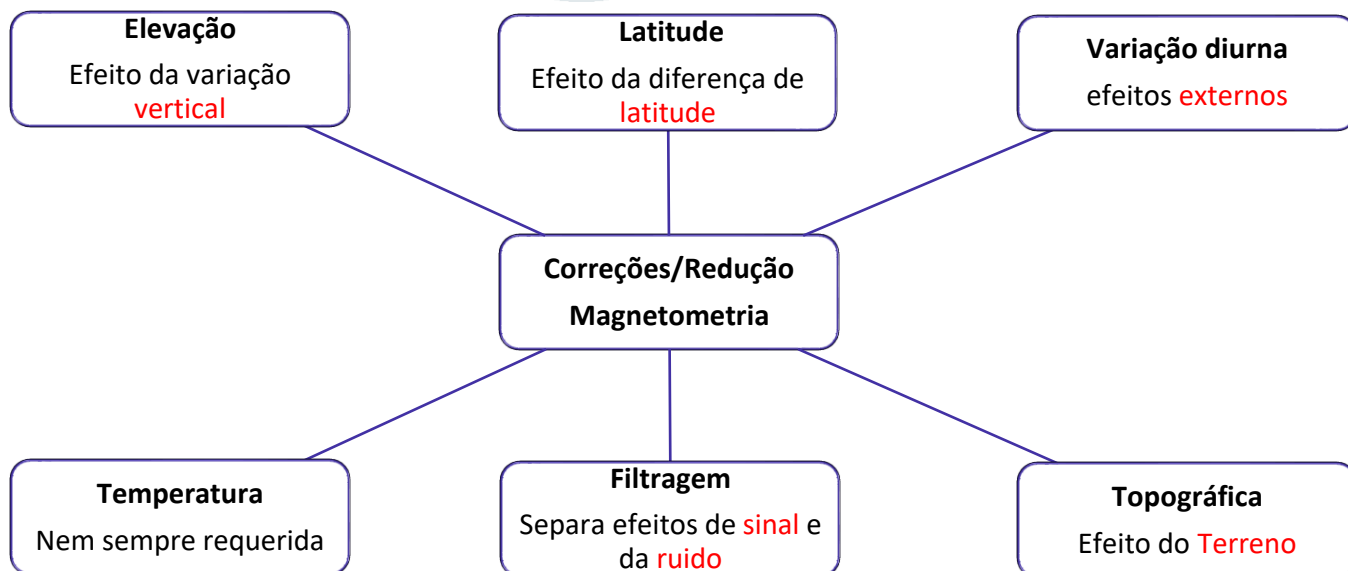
Elevação
Efeito da variação vertical

Latitude
Efeito da diferença de latitude

Variação diurna
efeitos externos

Correções/Redução
Magnetometria

Temperatura
Nem sempre requerida

Filtragem
Separa efeitos de sinal e da ruido

Topográfica
Efeito do Terreno